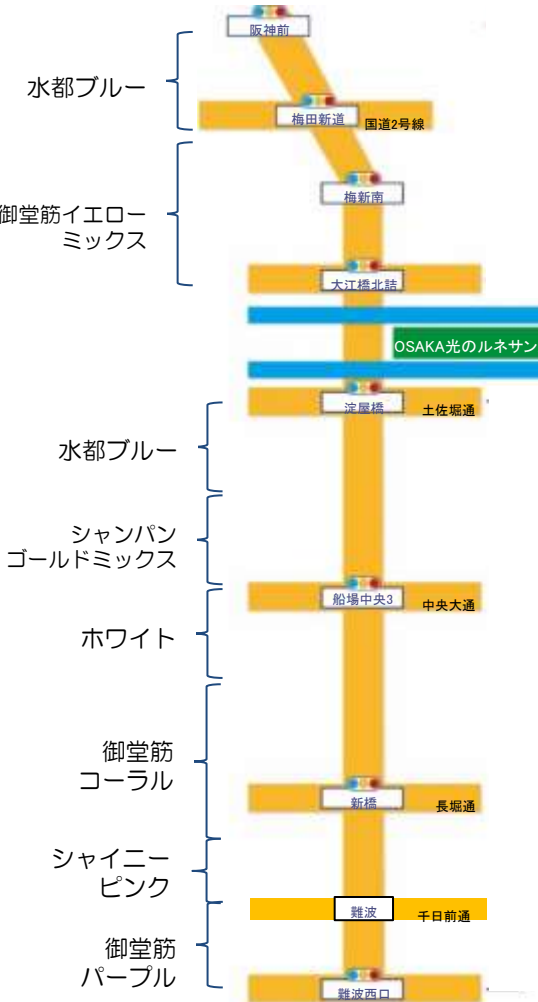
阪神前

水都ブルー

梅田新道

国道2号線

御堂筋イエローミックス

梅新南

大江橋北詰

OSAKA光のルネサン

淀屋橋

土佐堀通

水都ブルー

シャンパンゴールドミックス

船場中央3

中央大通

ホワイト

御堂筋コーラル

新橋

長堀通

シャイニーピンク

難波

千日前通

御堂筋パープル

難波西口